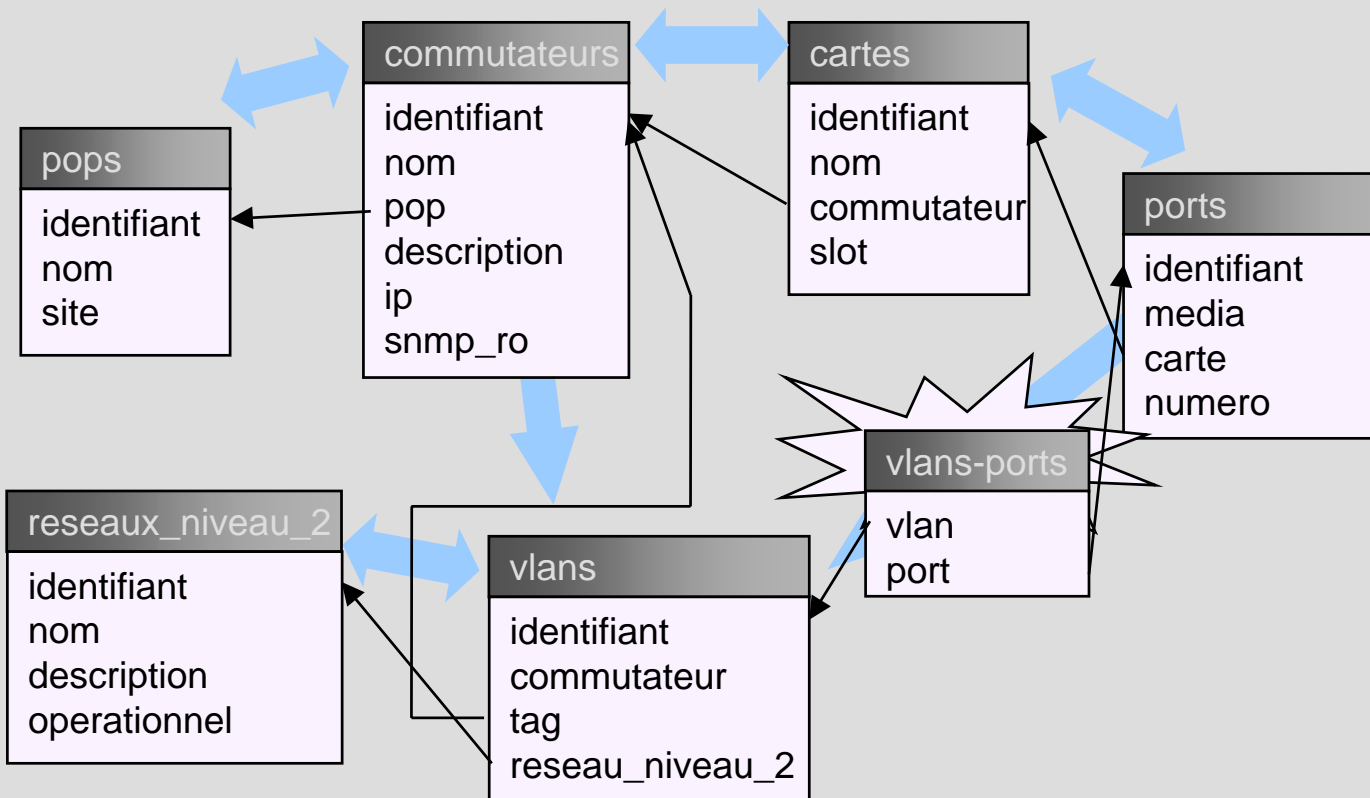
commutateurs
identifiant
nom
pop
description
ip
snmp_ro

cartes
identifiant
nom
commutateur
slot

pops
identifiant
nom
site

ports
identifiant
media
carte
numero

vlans-ports
vlan
port

reseaux_niveau_2
identifiant
nom
description
operationnel

vlans
identifiant
commutateur
tag
reseau_niveau_2